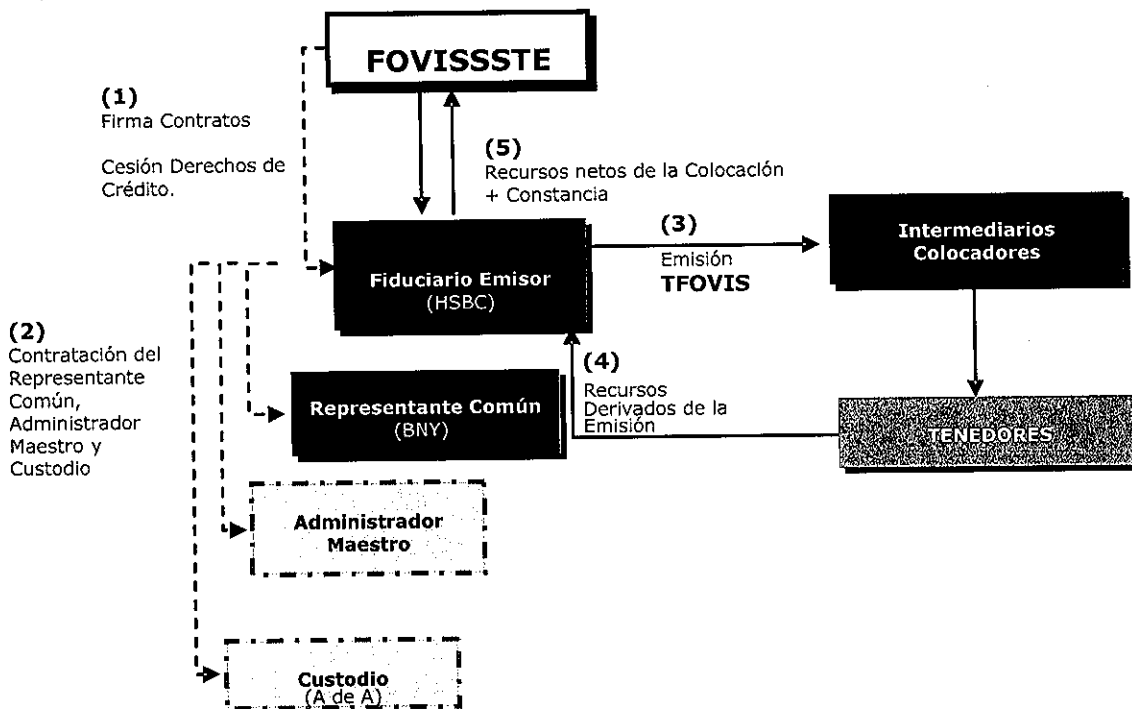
FOVISSSTE

(1)
Firma Contratos

Cesión Derechos de Crédito.

(5)
Recursos netos de la Colocación + Constancia

(3)
Emisión
TFOVIS

Intermediarios Colocadores

Fiduciario Emisor
(HSBC)

(2)
Contratación del Representante Común, Administrador Maestro y Custodio

(4)
Recursos Derivados de la Emisión

Representante Común
(BNY)

TENEDORES

Administrador Maestro

Custodio
(A de A)